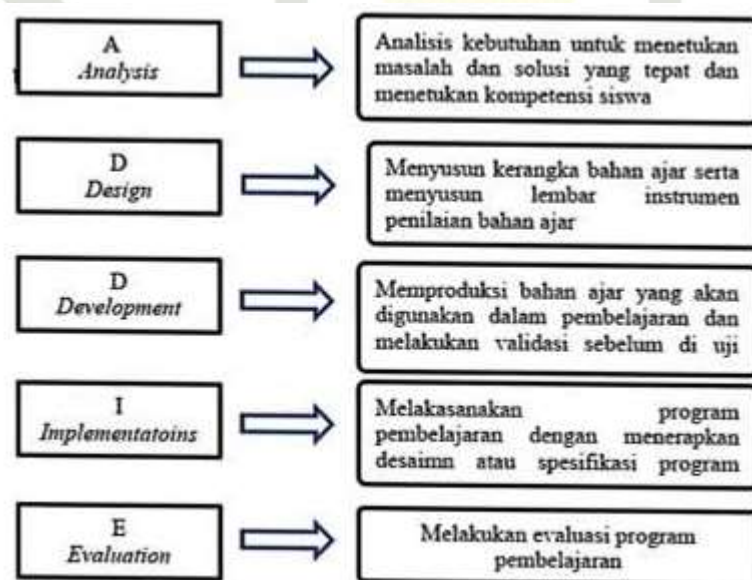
A
Analysis

Analisis kebutuhan untuk menetukan masalah dan solusi yang tepat dan menetukan kompetensi siswa

D
Design

Menyusun kerangka bahan ajar serta menyusun lembar instrumen penilaian bahan ajar

D
Development

Memproduksi bahan ajar yang akan digunakan dalam pembelajaran dan melakukan validasi sebelum di uji

I
Implementatoins

Melakasanakan program pembelajaran dengan menerapkan desaimn atau spesifikasi program

E
Evaluation

Melakukan evaluasi program pembelajaran